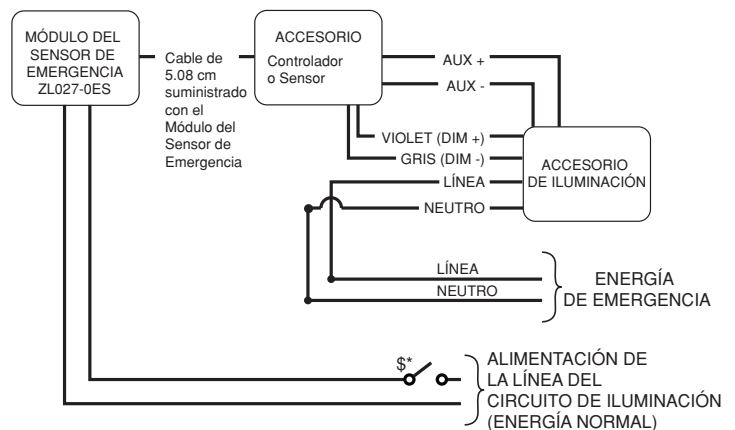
MÓDULO DEL SENSOR DE EMERGENCIA ZL027-0ES

Cable de 5.08 cm suministrado con el Módulo del Sensor de Emergencia

ACCESORIO
Controlador o Sensor

AUX +
AUX -
VIOLET (DIM +)
GRIS (DIM -)
LÍNEA
NEUTRO

ACCESORIO DE ILUMINACIÓN

LÍNEA
NEUTRO

ENERGÍA DE EMERGENCIA

$*

ALIMENTACIÓN DE LA LÍNEA DEL CIRCUITO DE ILUMINACIÓN (ENERGÍA NORMAL)